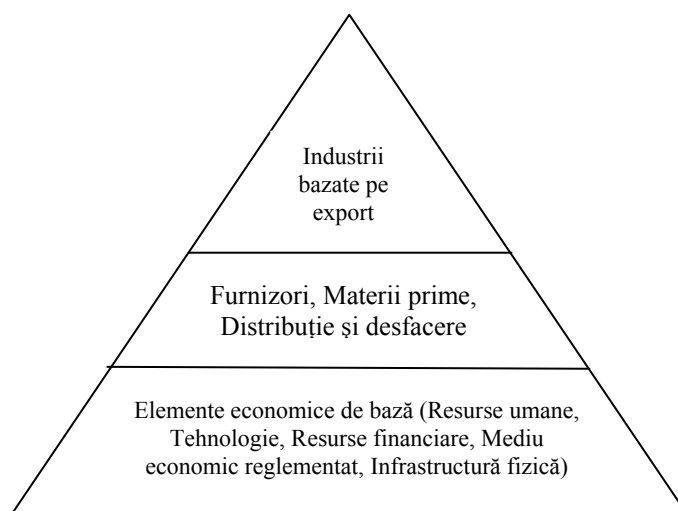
Industrii bazate pe export

Furnizori, Materii prime, Distribuție și desfacere

Elemente economice de bază (Resurse umane, Tehnologie, Resurse financiare, Mediu economic reglementat, Infrastructură fizică)